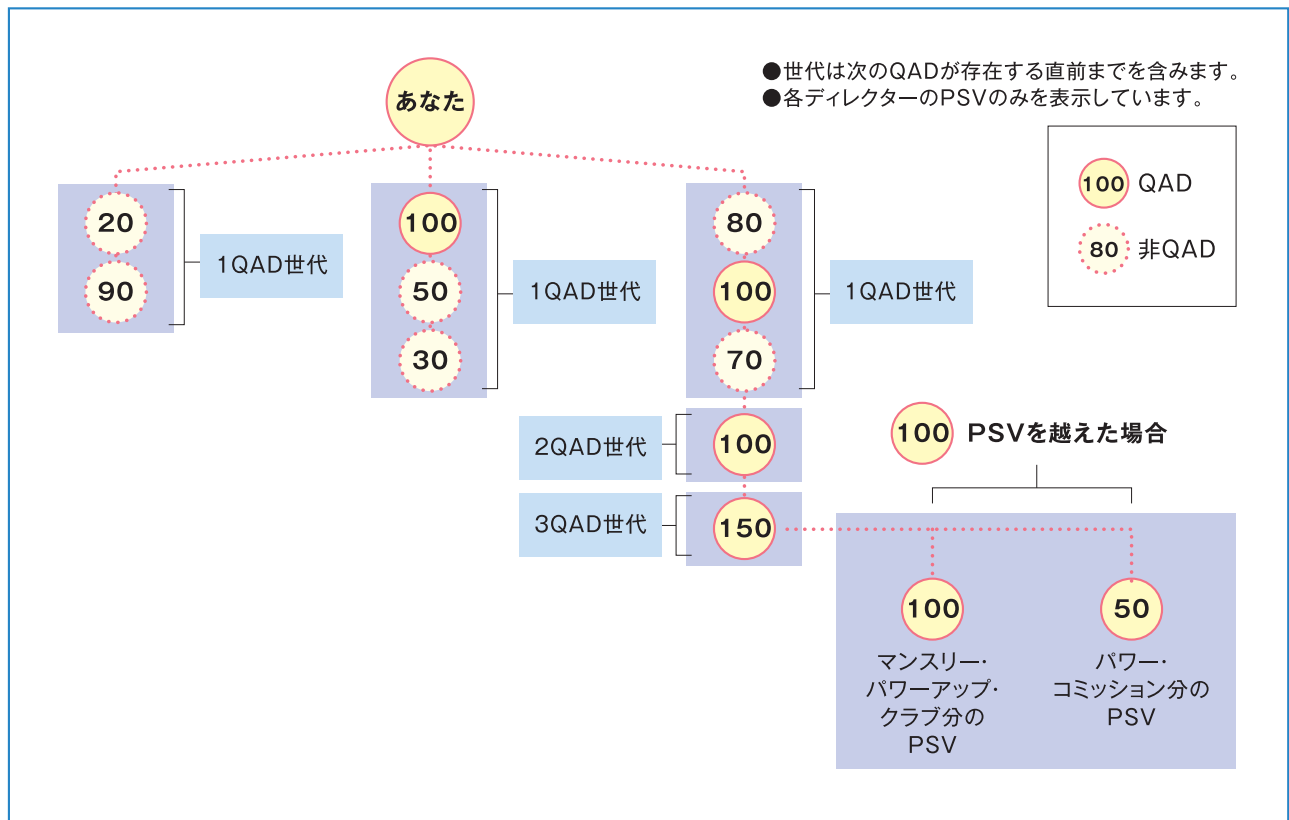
●世代は次のQADが存在する直前までを含みます。
●各ディレクターのPSVのみを表示しています。

100 QAD
80 非QAD

あなた

20
90
1QAD世代

100
50
30
1QAD世代

80
100
70
1QAD世代

2QAD世代
100

3QAD世代
150

100 PSVを越えた場合

100
マンスリー・パワーアップ・クラブ分のPSV

50
パワー・コミッション分のPSV